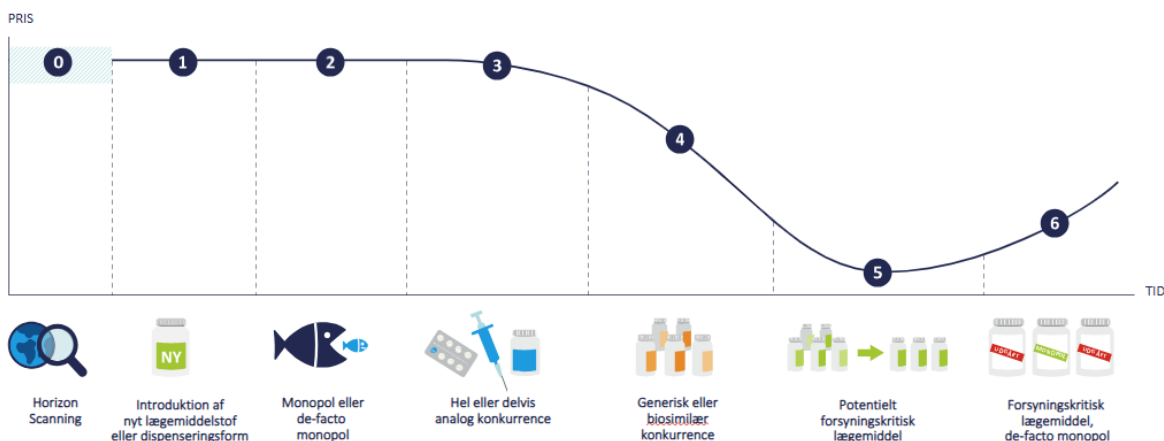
PRIS

0
1
2
3
4
5
6

TID

NY

UDGÅET
MONOPOL
UDGÅET

Horizon Scanning

Introduktion af nyt lægemiddelstof eller dispenseringsform

Monopol eller de-facto monopol

Hel eller delvis analog konkurrence

Generisk eller biosimilær konkurrence

Potentielt forsyningskritisk lægemiddel

Forsyningskritisk lægemiddel, de-facto monopol